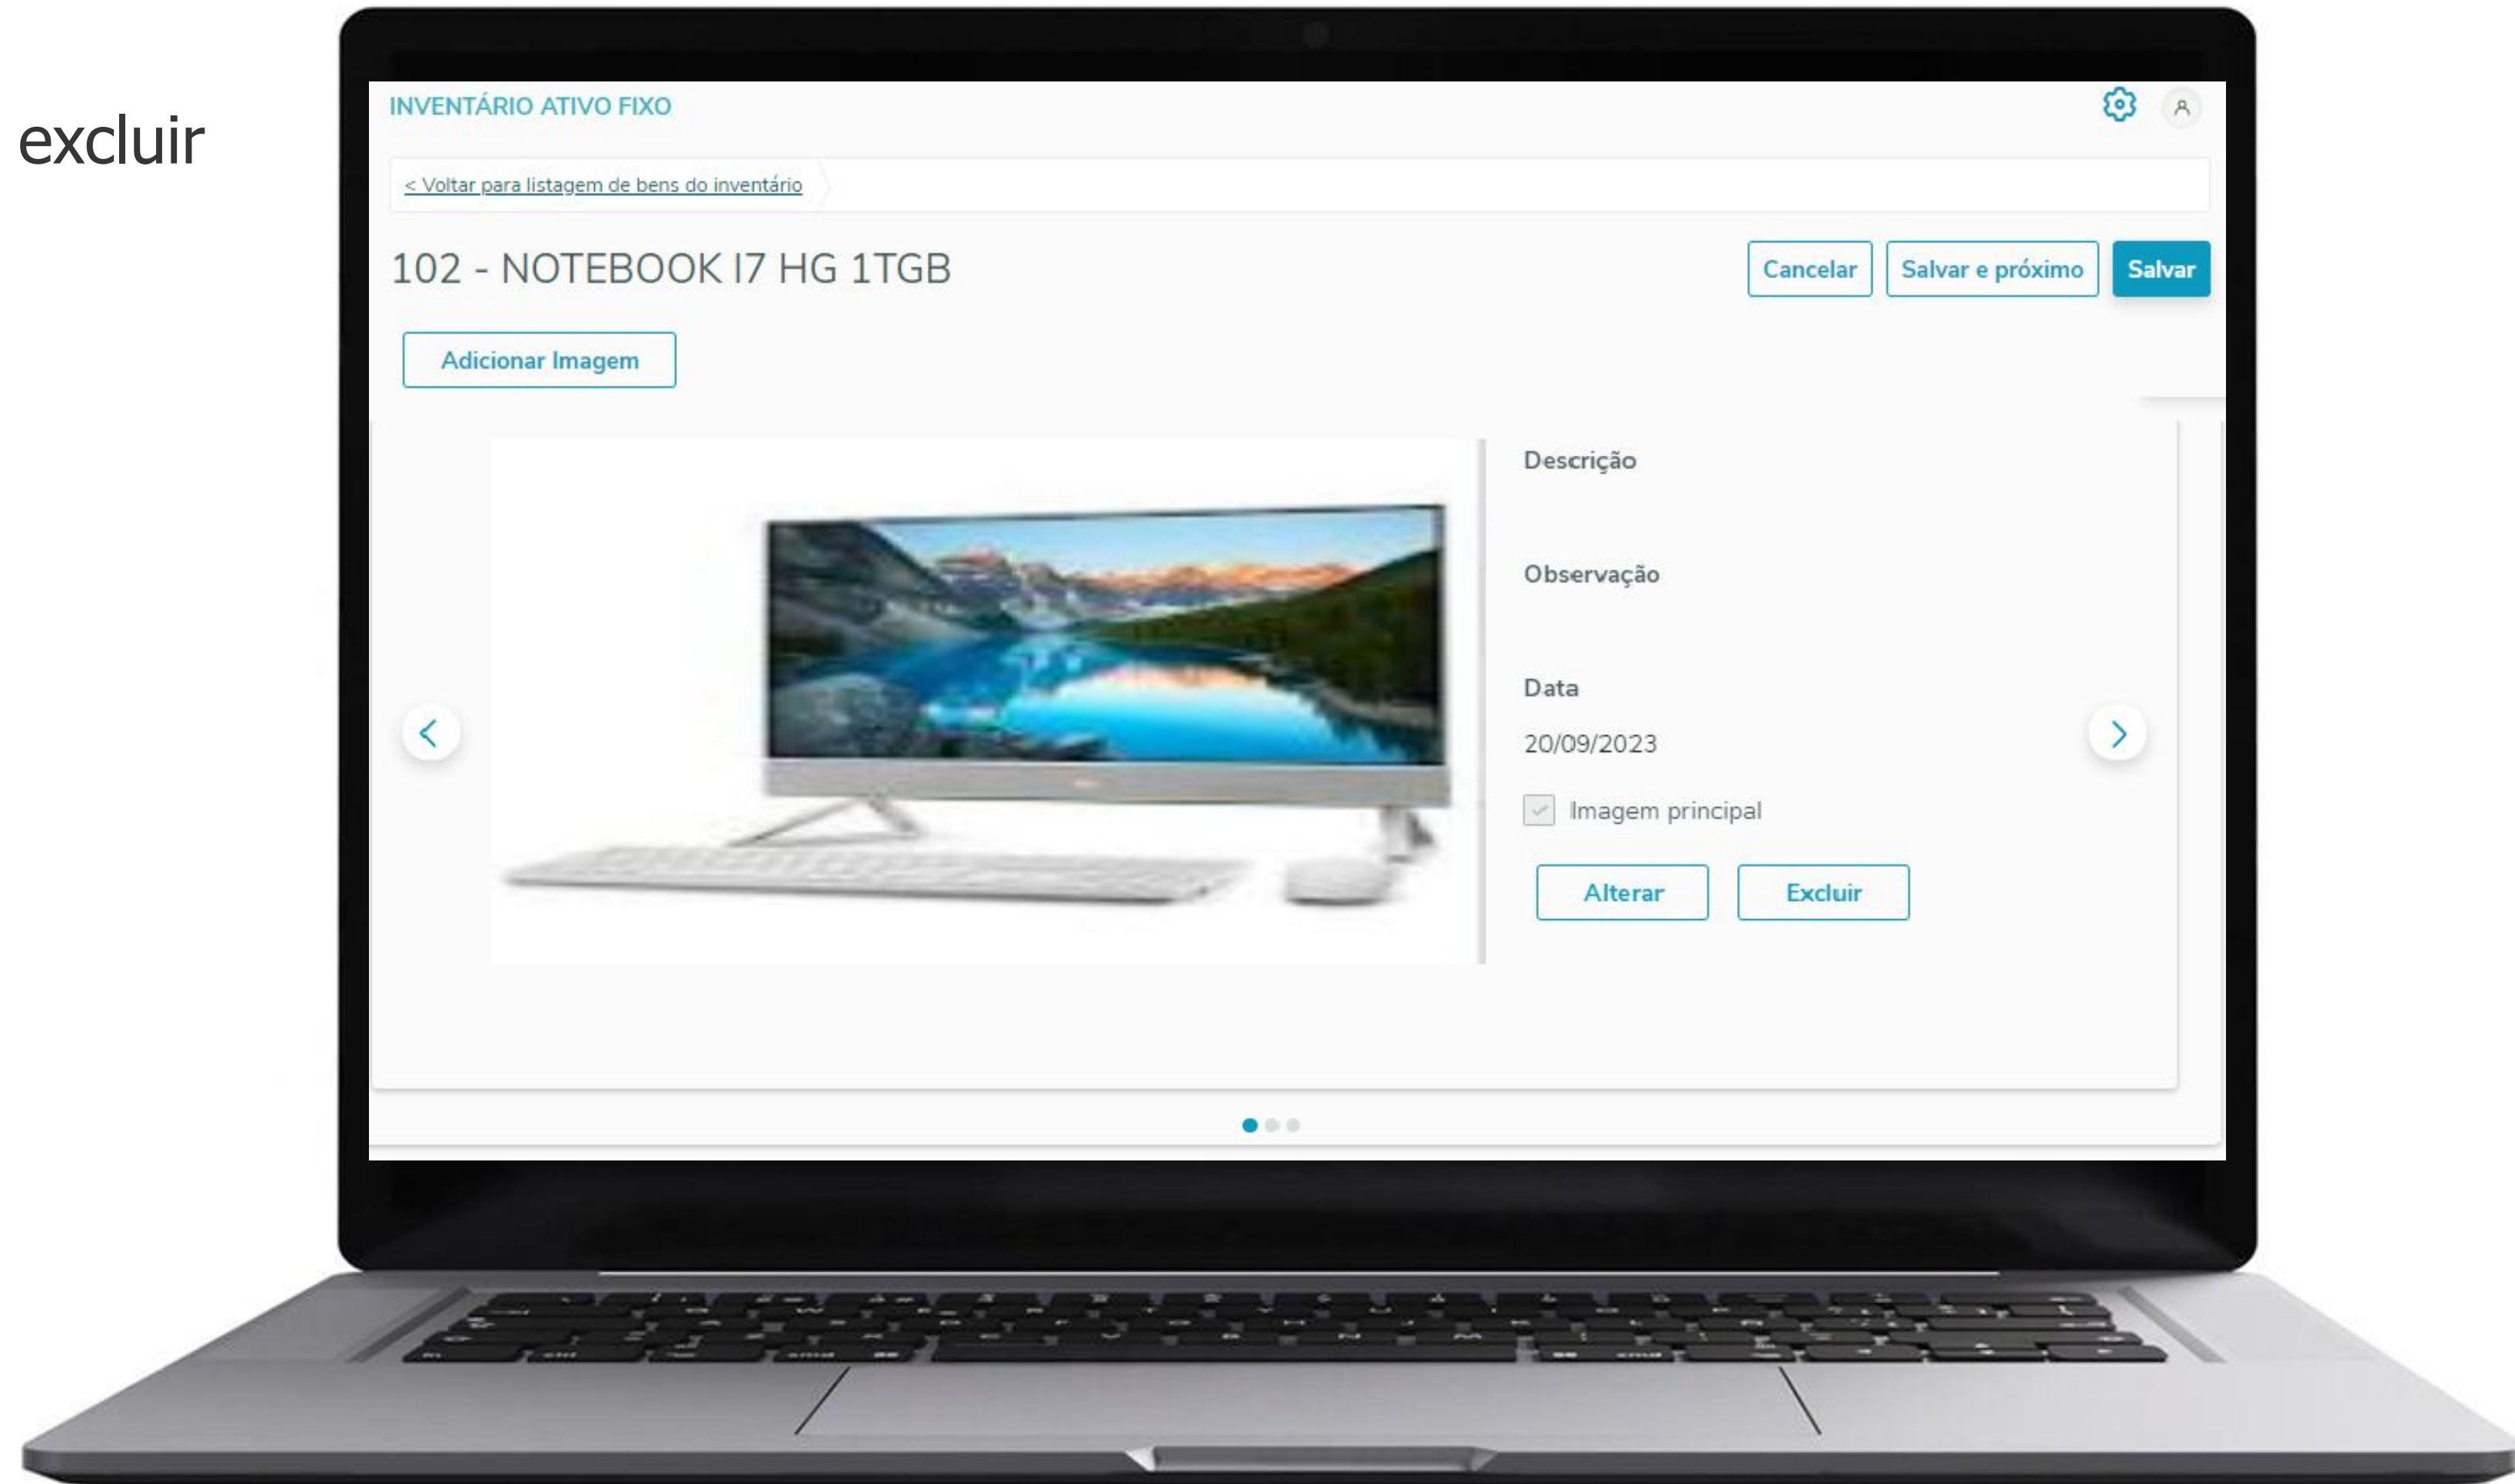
excluir

INVENTÁRIO ATIVO FIXO

< Voltar para listagem de bens do inventário

102 - NOTEBOOK I7 HG 1TGB

Cancelar

Salvar e próximo

Salvar

Adicionar Imagem

Descrição

Observação

Data

20/09/2023

Imagem principal

Alterar

Excluir